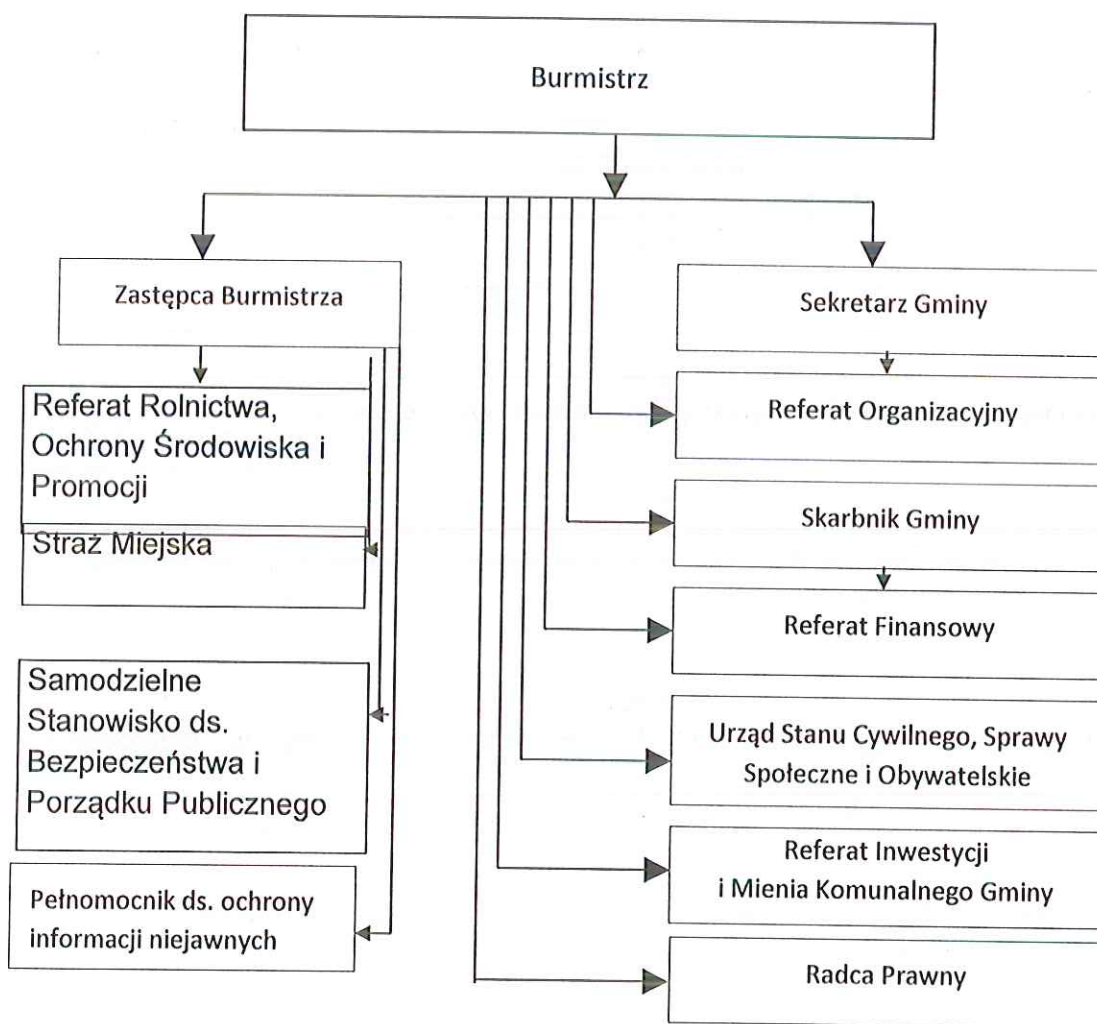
Burmistrz

Zastępca Burmistrza

Sekretarz Gminy

Referat Rolnictwa, Ochrony Środowiska i Promocji

Straż Miejska

Samodzielne Stanowisko ds. Bezpieczeństwa i Porządku Publicznego

Pełnomocnik ds. ochrony informacji niejawnych

Referat Organizacyjny

Skarbnik Gminy

Referat Finansowy

Urząd Stanu Cywilnego, Sprawy Społeczne i Obywatelskie

Referat Inwestycji i Mienia Komunalnego Gminy

Radca Prawny